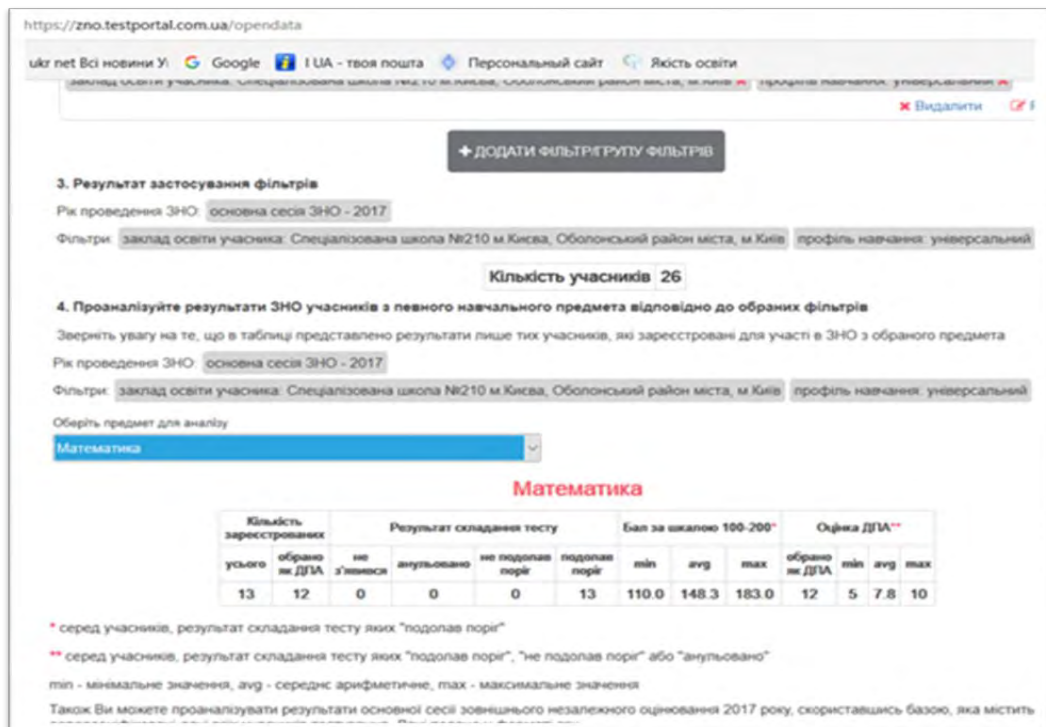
https://zno.testportal.com.ua/opendata

ukr net Всі новини У G Google I UA - твоя пошта Персональний сайт Якість освіти

заклад освіти учасника: Спеціалізована школа №210 м.Києва, Оболонський район міста, м.Київ ✖ профіль навчання: універсальний ✖

✖ Видалити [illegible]

+ ДОДАТИ ФІЛЬТР/ГРУПУ ФІЛЬТРІВ

3. Результат застосування фільтрів

Рік проведення ЗНО: основна сесія ЗНО - 2017

Фільтри: заклад освіти учасника: Спеціалізована школа №210 м.Києва, Оболонський район міста, м.Київ профіль навчання: універсальний

Кількість учасників 26

4. Проаналізуйте результати ЗНО учасників з певного навчального предмета відповідно до обраних фільтрів

Зверніть увагу на те, що в таблиці представлено результати лише тих учасників, які зареєстровані для участі в ЗНО з обраного предмета

Рік проведення ЗНО: основна сесія ЗНО - 2017

Фільтри: заклад освіти учасника: Спеціалізована школа №210 м.Києва, Оболонський район міста, м.Київ профіль навчання: універсальний

Оберіть предмет для аналізу

Математика

Математика

| Кількість зареєстрованих | | Результат складання тесту | | | | Бал за шкалою 100-200* | | | Оцінка ДПА** | | | |
|---|---|---|---|---|---|---|---|---|---|---|---|---|
| усього | обрано як ДПА | не з'явився | анульовано | не подолав поріг | подолав поріг | min | avg | max | обрано як ДПА | min | avg | max |
| 13 | 12 | 0 | 0 | 0 | 13 | 110.0 | 148.3 | 183.0 | 12 | 5 | 7.8 | 10 |

* серед учасників, результат складання тесту яких "подолав поріг"

** серед учасників, результат складання тесту яких "подолав поріг", "не подолав поріг" або "анульовано"

min - мінімальне значення, avg - середнє арифметичне, max - максимальне значення

Також Ви можете проаналізувати результати основної сесії зовнішнього незалежного оцінювання 2017 року, скориставшись базою, яка містить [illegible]